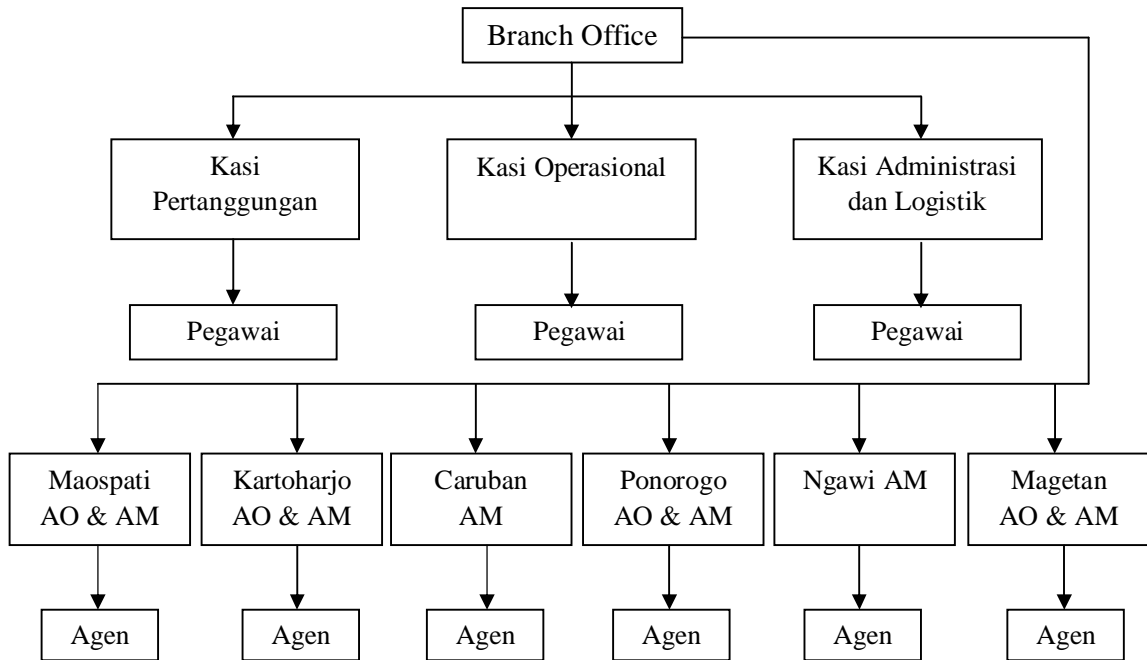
Branch Office

Kasi Pertanggungan

Kasi Operasional

Kasi Administrasi dan Logistik

Pegawai

Pegawai

Pegawai

Maospati AO & AM

Kartoharjo AO & AM

Caruban AM

Ponorogo AO & AM

Ngawi AM

Magetan AO & AM

Agen

Agen

Agen

Agen

Agen

Agen